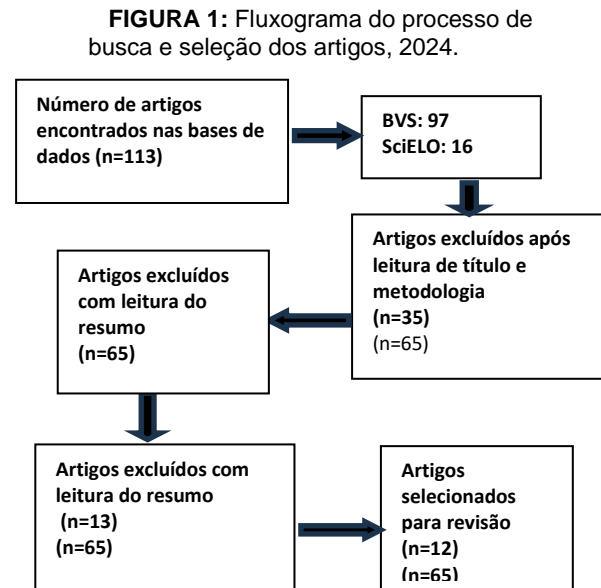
**FIGURA 1:** Fluxograma do processo de busca e seleção dos artigos, 2024.

**Número de artigos encontrados nas bases de dados (n=113)**

**BVS: 97**
**SciELO: 16**

**Artigos excluídos após leitura de título e metodologia**
**(n=35)**
(n=65)

**Artigos excluídos com leitura do resumo**
**(n=65)**

**Artigos excluídos com leitura do resumo**
**(n=13)**
**(n=65)**

**Artigos selecionados para revisão**
**(n=12)**
**(n=65)**